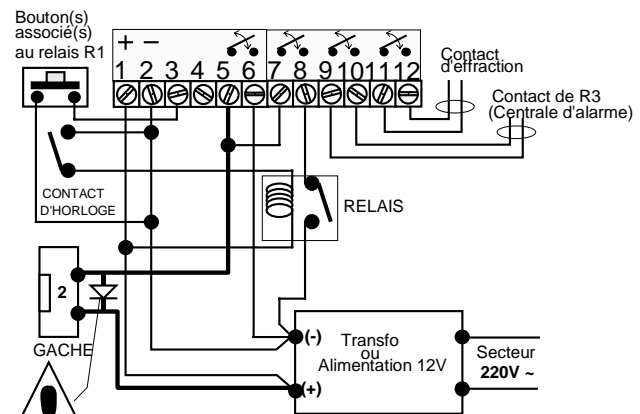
Bouton(s) associé(s) au relais R1

+ −

1 2 3 4 5 6 7 8 9 10 11 12

Contact d'effraction

Contact de R3 (Centrale d'alarme)

CONTACT D'HORLOGE

RELAIS

2

GACHE

(-)

Transfo ou Alimentation 12V

(+)

Secteur 220V ~